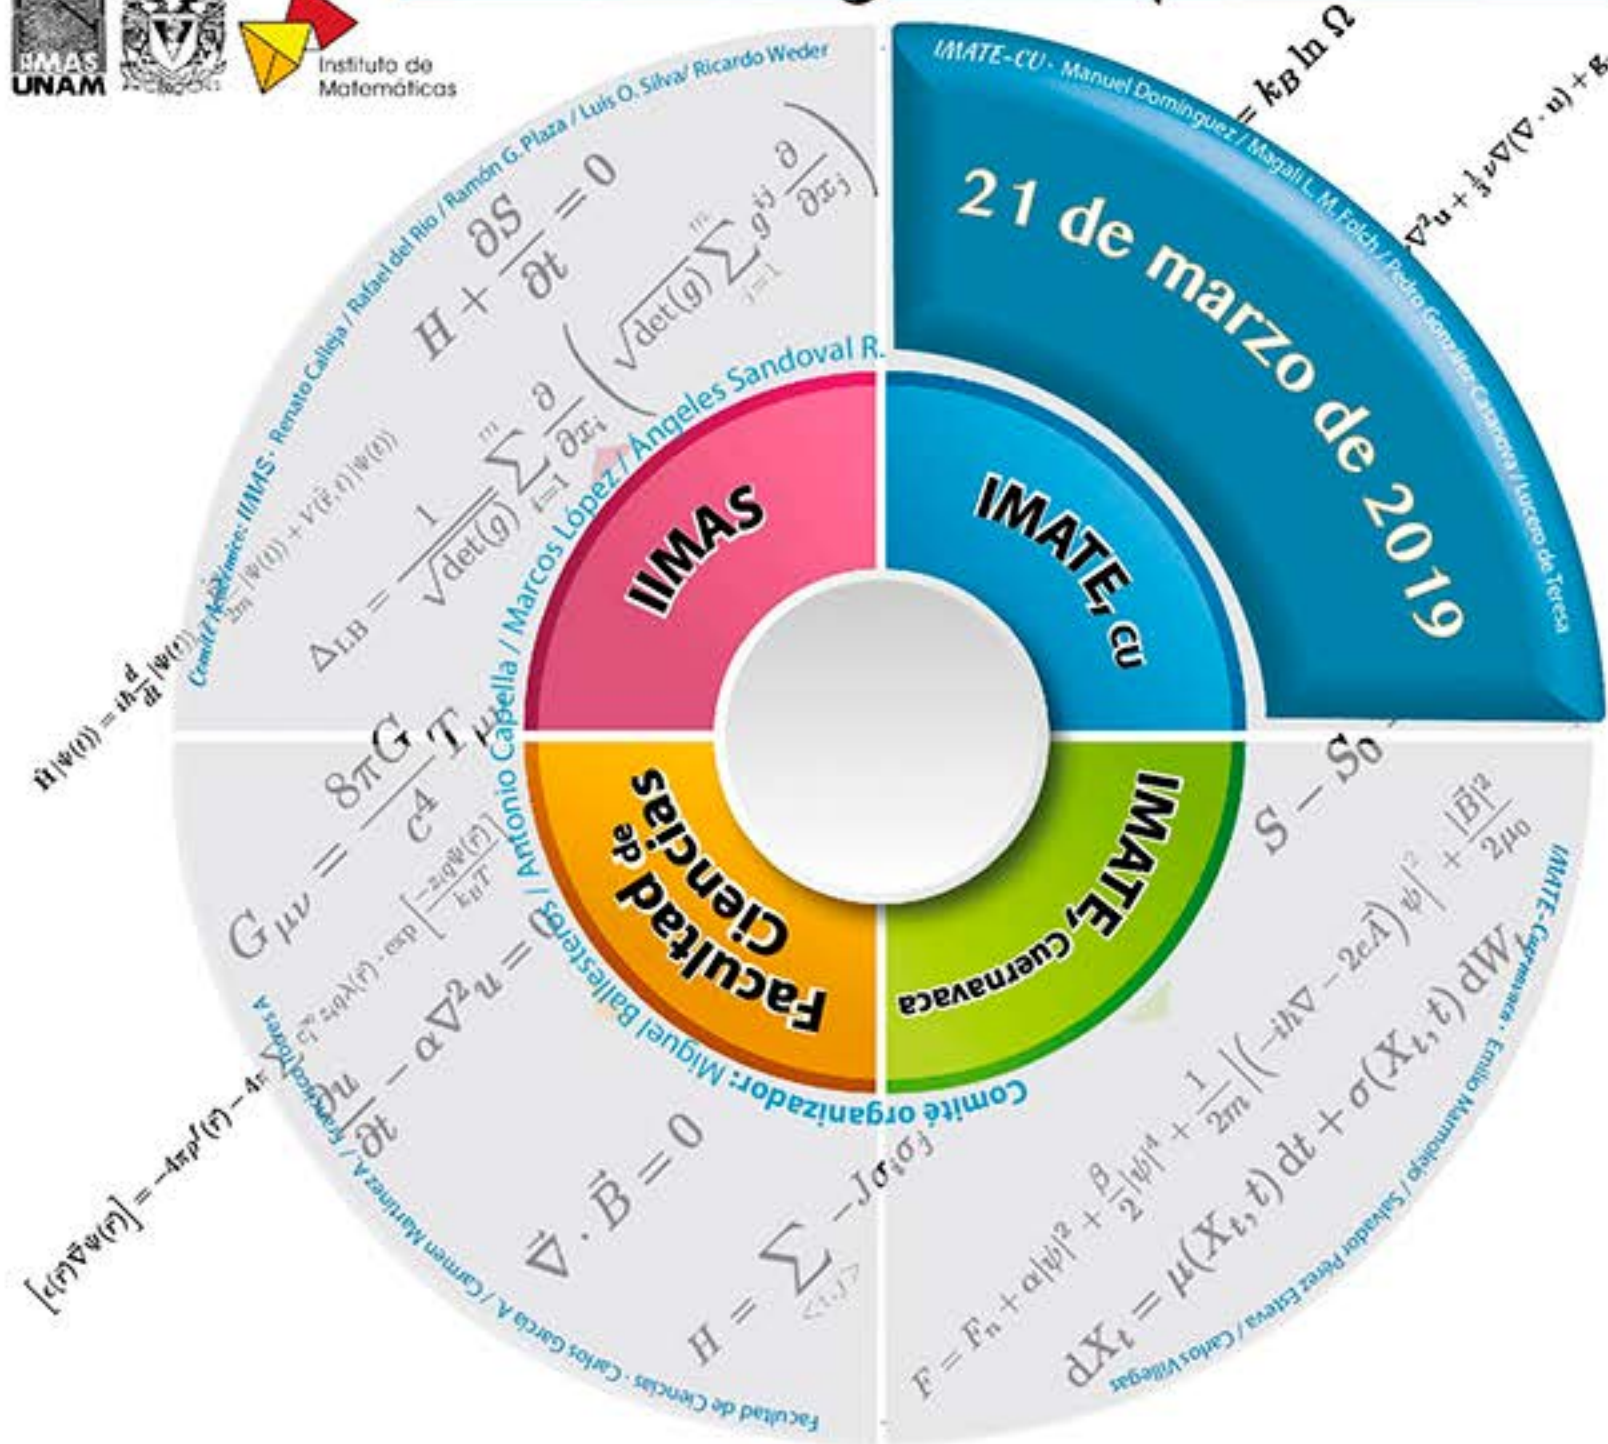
IIMAS UNAM

Instituto de Matemáticas

IMATE-CU · Manuel Domínguez / Magali L. M. Folch / Pedro González Casanova / Lucero de Teresa

21 de marzo de 2019

Comité Académico: IIMAS · Renato Calleja / Rafael del Río / Ramón G. Plaza / Luis O. Silva / Ricardo Weder

Comité organizador: Miguel Ballesteros / Antonio Capella / Marcos López / Ángeles Sandoval R.

IIMAS

IMATE, CU

Facultad de Ciencias

IMATE, Cuernavaca

IMATE-Cuernavaca · Emilio Mamolejo / Salvador Pérez Esteva / Carlos Villegas

Facultad de Ciencias · Carlos García A. / Carmen Martínez A. / Francisco Torres A.

$S = k_B \ln \Omega$

$H + \frac{\partial S}{\partial t} = 0$

$\Delta_{LB} = \frac{1}{\sqrt{\det(g)}} \sum_{i=1}^{m} \frac{\partial}{\partial x_i} \left( \sqrt{\det(g)} \sum_{j=1}^{m} g^{ij} \frac{\partial}{\partial x_j} \right)$

$\hat{H}|\Psi(t)\rangle = i\hbar \frac{d}{dt}|\Psi(t)\rangle$

$G_{\mu\nu} = \frac{8\pi G}{c^4} T_{\mu\nu}$

$S - S_0$

$\frac{\partial u}{\partial t} - \alpha \nabla^2 u = 0$

$\vec{\nabla} \cdot \vec{B} = 0$

$H = \sum_{<i,j>} -J\sigma_i\sigma_j$

$F = F_n + \alpha|\psi|^2 + \frac{\beta}{2}|\psi|^4 + \frac{1}{2m}\left|(-i\hbar\nabla - 2e\vec{A})\psi\right|^2 + \frac{|\vec{B}|^2}{2\mu_0}$

$dX_t = \mu(X_t, t)\, dt + \sigma(X_t, t)\, dW_t$

$\left[\epsilon(\vec{r})\nabla\Psi(\vec{r})\right] = -4\pi\rho^f(\vec{r}) - 4\pi \sum c_i^\infty z_i q \lambda(\vec{r}) \cdot \exp\left[\frac{-z_i q \Psi(\vec{r})}{k_B T}\right]$

$\nabla^2 u + \frac{1}{3}\nu\nabla(\nabla \cdot u) + \mathbf{g}$